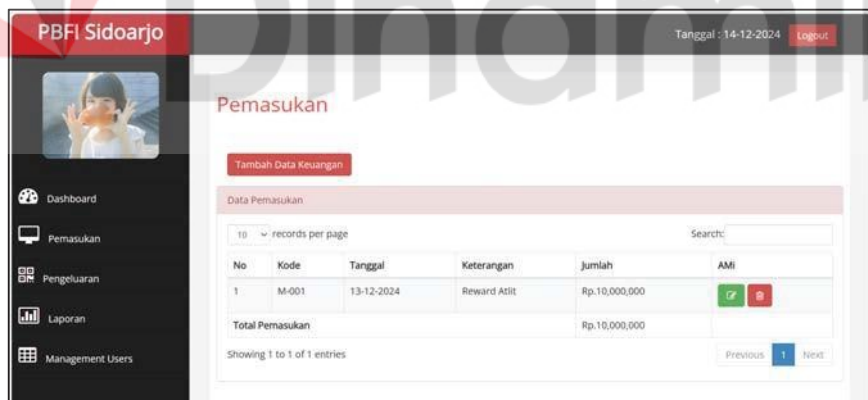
PBFI Sidoarjo

Tanggal : 14-12-2024 Logout

Dinami

Dashboard

Pemasukan

Pengeluaran

Laporan

Management Users

Pemasukan

Tambah Data Keuangan

Data Pemasukan

10 records per page

Search:

| No | Kode | Tanggal | Keterangan | Jumlah | AMi |
|---|---|---|---|---|---|
| 1 | M-001 | 13-12-2024 | Reward Atlit | Rp.10,000,000 | |
| Total Pemasukan | | | | Rp.10,000,000 | |

Showing 1 to 1 of 1 entries

Previous 1 Next